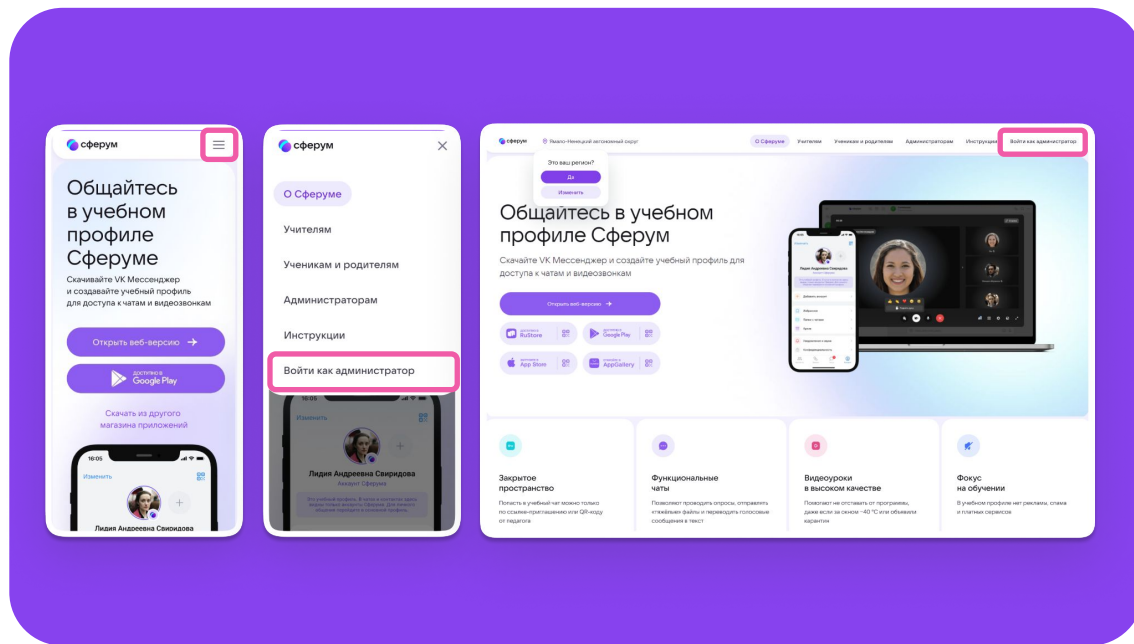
сферум

Общайтесь в учебном профиле Сферуме

Скачивайте VK Мессенджер и создавайте учебный профиль для доступа к чатам и видеозвонкам

Открыть веб-версию

доступно в Google Play

Скачать из другого магазина приложений

16:05

Изменить

Лидия Андреевна Свиридова

сферум

О Сферуме

Учителям

Ученикам и родителям

Администраторам

Инструкции

Войти как администратор

Изменить

Лидия Андреевна Свиридова

Аккаунт Сферума

сферум

Ямало-Ненецкий автономный округ

Это ваш регион?

Да

Изменить

О Сферуме

Учителям

Ученикам и родителям

Администраторам

Инструкции

Войти как администратор

Общайтесь в учебном профиле Сферум

Скачайте VK Мессенджер и создайте учебный профиль для доступа к чатам и видеозвонкам

Открыть веб-версию

RuStore

Google Play

App Store

AppGallery

Закрытое пространство

Попасть в учебный чат можно только по ссылке-приглашению или QR-коду от педагога

Функциональные чаты

Позволяют проводить опросы, отправлять тяжёлые файлы и переводить голосовые сообщения в текст

Видеоуроки в высоком качестве

Помогают не отставать от программы, даже если за окном −40 °C или объявили карантин

Фокус на обучении

В учебном профиле нет рекламы, спама и платных сервисов